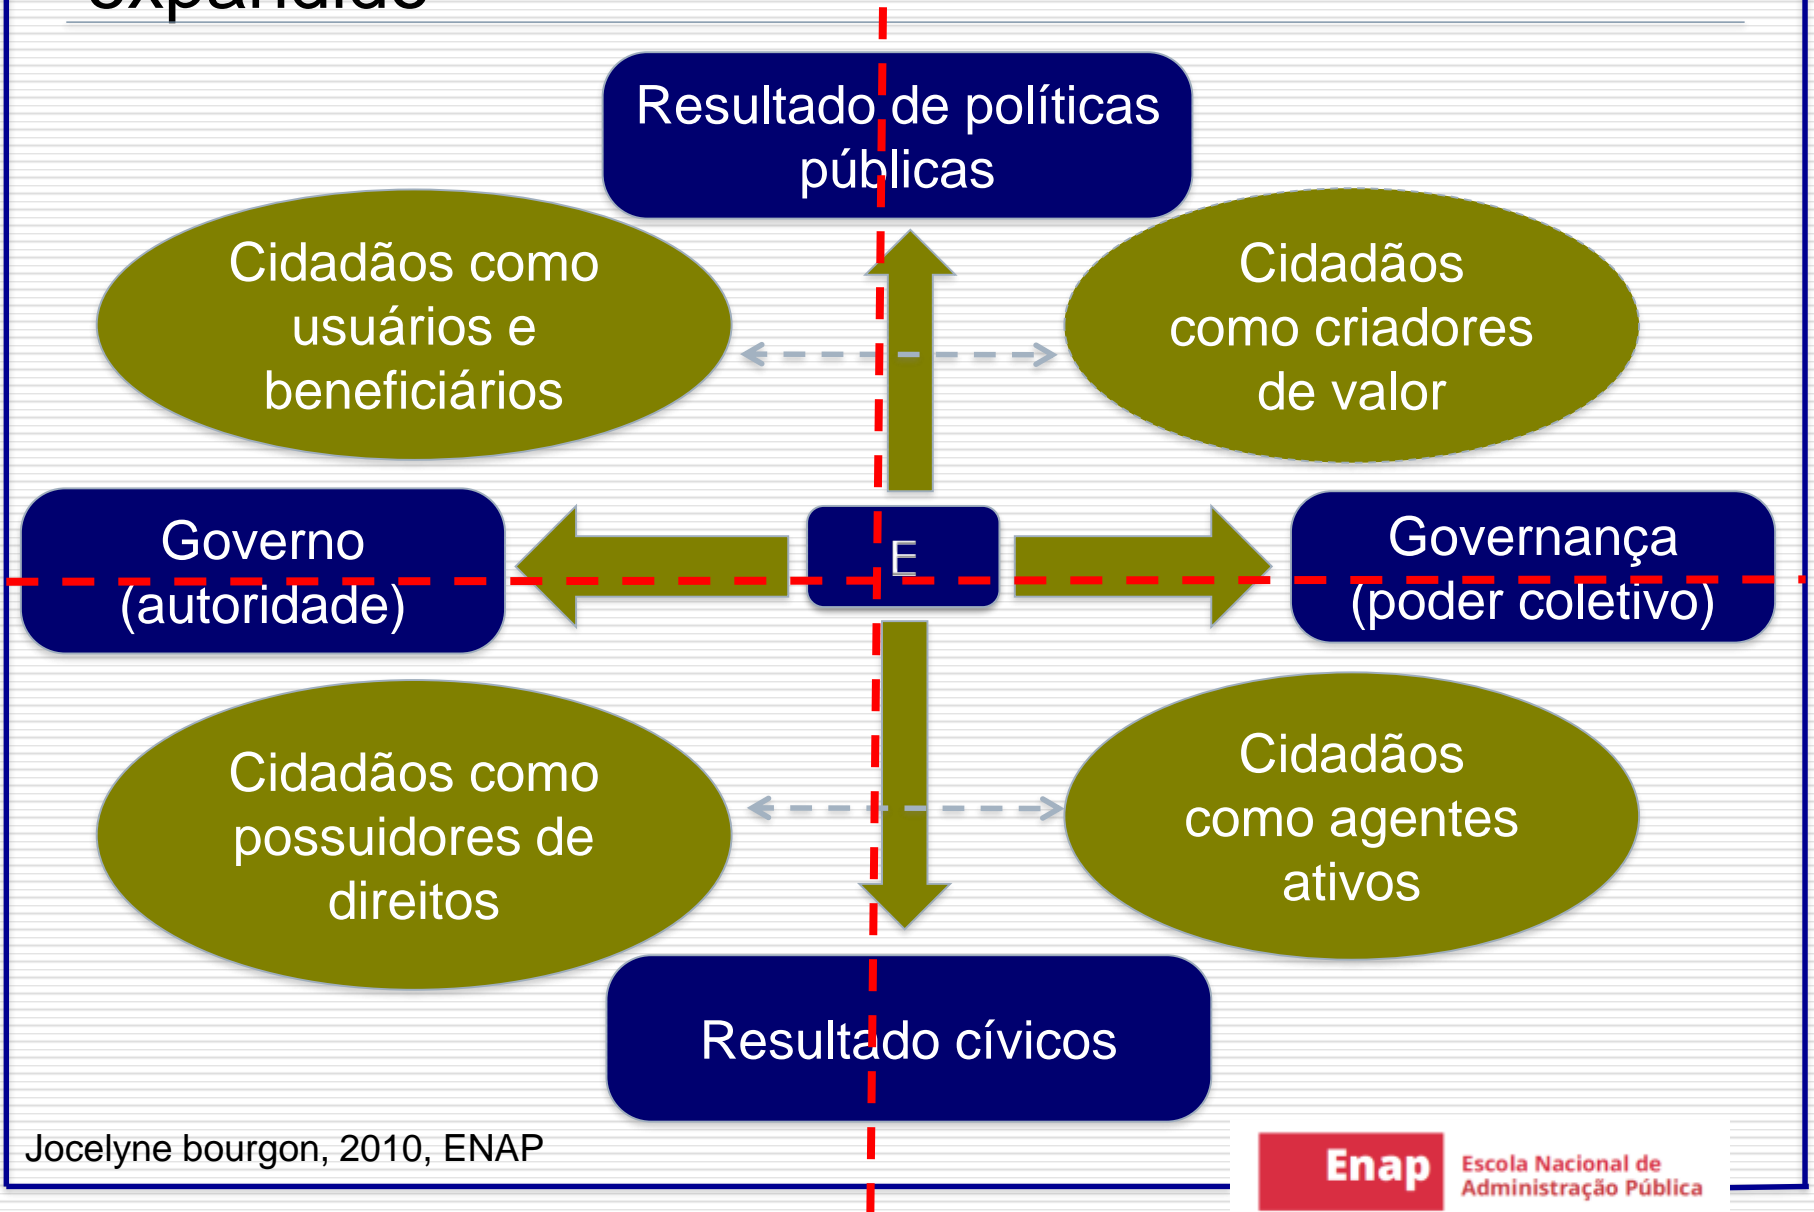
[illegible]

Resultado de políticas públicas

Cidadãos como usuários e beneficiários

Cidadãos como criadores de valor

Governo (autoridade)

E

Governança (poder coletivo)

Cidadãos como possuidores de direitos

Cidadãos como agentes ativos

Resultado cívicos

Jocelyne bourgon, 2010, ENAP

Enap Escola Nacional de Administração Pública